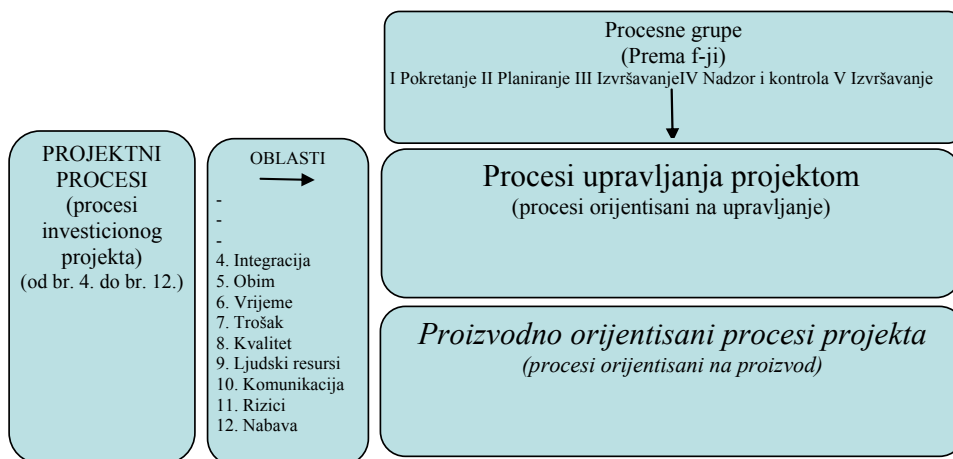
PROJEKTNI PROCESI (procesi investicionog projekta) (od br. 4. do br. 12.)

OBLASTI

-
-
-
4. Integracija
5. Obim
6. Vrijeme
7. Trošak
8. Kvalitet
9. Ljudski resursi
10. Komunikacija
11. Rizici
12. Nabava

Procesne grupe
(Prema f-ji)
I Pokretanje II Planiranje III IzvršavanjeIV Nadzor i kontrola V Izvršavanje

Procesi upravljanja projektom
(procesi orijentisani na upravljanje)

*Proizvodno orijentisani procesi projekta*
*(procesi orijentisani na proizvod)*